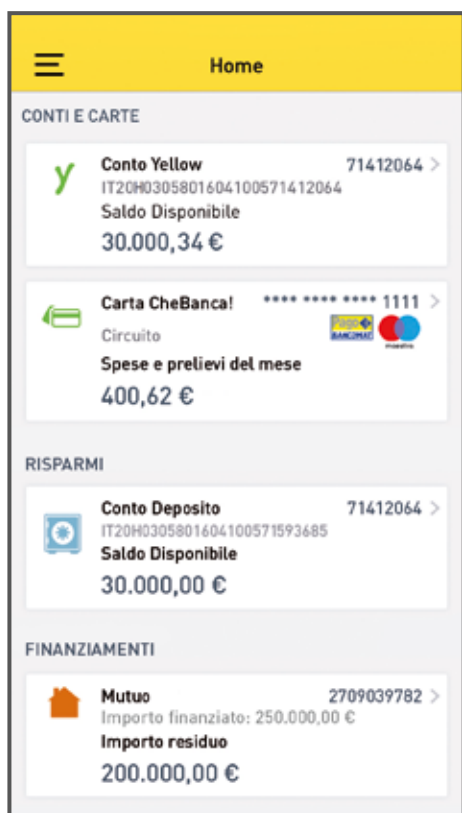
Home

CONTI E CARTE

Conto Yellow
71412064
IT20H0305801604100571412064
Saldo Disponibile
30.000,34 €

Carta CheBanca!
**** **** **** 1111
Circuito
Pago BANCOMAT
maestro
Spese e prelievi del mese
400,62 €

RISPARMI

Conto Deposito
71412064
IT20H0305801604100571593685
Saldo Disponibile
30.000,00 €

FINANZIAMENTI

Mutuo
2709039782
Importo finanziato: 250.000,00 €
Importo residuo
200.000,00 €